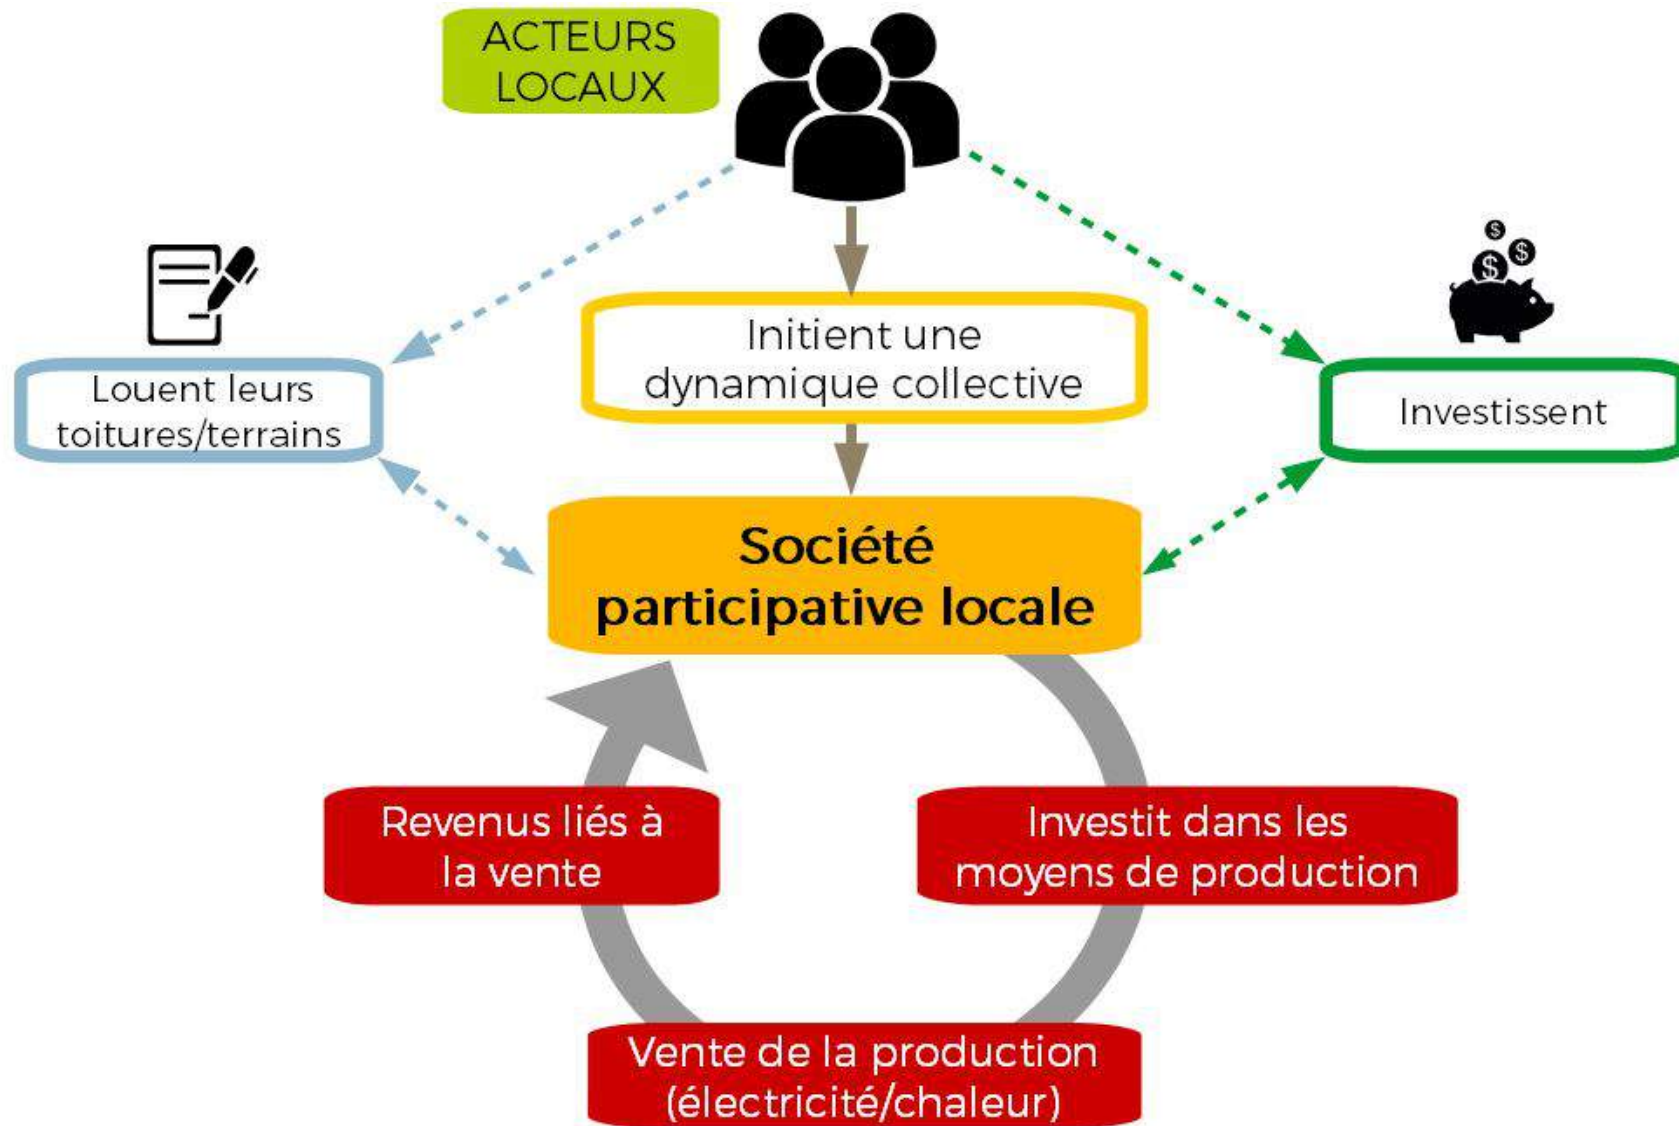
ACTEURS LOCAUX

Louent leurs toitures/terrains

Initient une dynamique collective

Investissent

$

$

$

Société participative locale

Revenus liés à la vente

Investit dans les moyens de production

Vente de la production (électricité/chaleur)